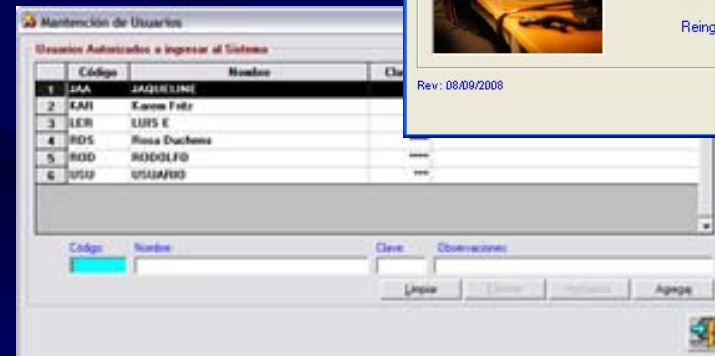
Mantención de Usuarios

Usuarios Autorizados a ingresar al Sistema

| | Código | Nombre | Cla |
|---|---|---|---|
| 1 | JAA | JAQUELINE | |
| 2 | KAR | Karem Fritz | |
| 3 | LER | LUIS E | |
| 4 | RDS | Rosa Duchens | **** |
| 5 | ROD | RODOLFO | **** |
| 6 | USU | USUARIO | *** |

Código

Nombre

Clave

Observaciones

Limpiar

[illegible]

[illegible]

Agregar

Reing

Rev: 08/09/2008